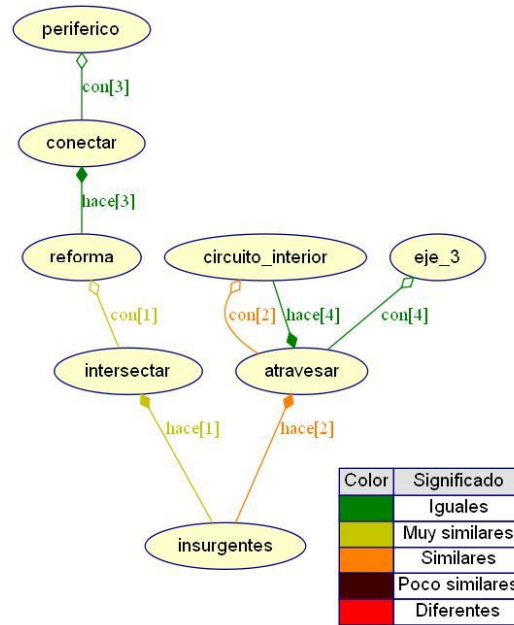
periferico

con[3]

conectar

hace[3]

reforma

circuito_interior

eje_3

con[1]

con[2]

hace[4]

con[4]

intersectar

atravesar

hace[1]

hace[2]

insurgentes

| Color | Significado |
|---|---|
| | Iguales |
| | Muy similares |
| | Similares |
| | Poco similares |
| | Diferentes |